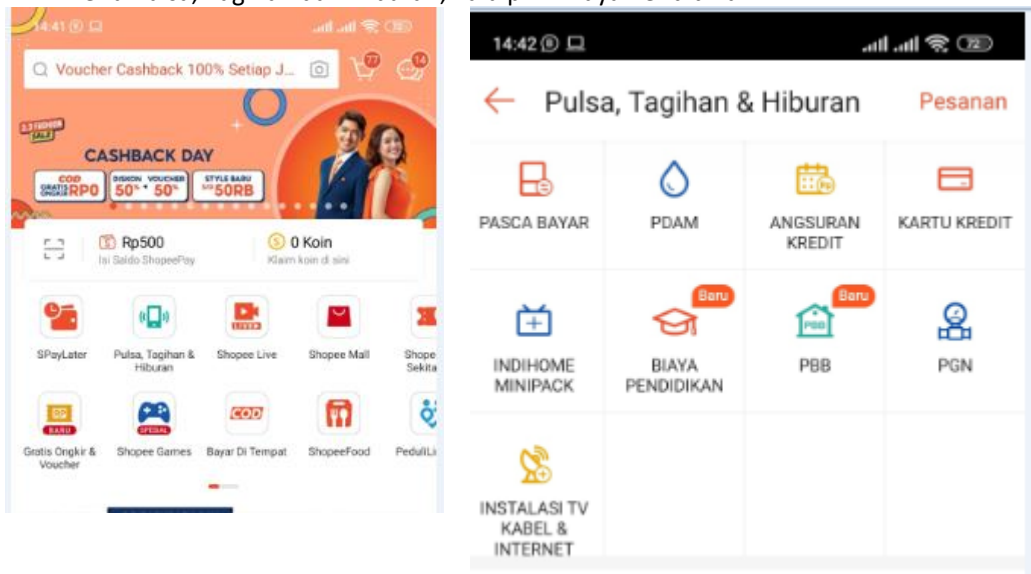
14:41

Voucher Cashback 100% Setiap J...

77

14

3.3 FASHION SALE

CASHBACK DAY

COD GRATIS ONGKIR RP0

DISKON VOUCHER 50% + 50%

STYLE BARU S/D 50RB

Rp500
Isi Saldo ShopeePay

0 Koin
Klaim koin di sini

SPayLater

Pulsa, Tagihan & Hiburan

Shopee Live

Shopee Mall

Shope Sekita

Gratis Ongkir & Voucher

Shopee Games

Bayar Di Tempat

ShopeeFood

PeduliLi

14:42

72

Pulsa, Tagihan & Hiburan

Pesanan

PASCA BAYAR

PDAM

ANGSURAN KREDIT

KARTU KREDIT

INDIHOME MINIPACK

Baru

BIAYA PENDIDIKAN

Baru

PBB

PGN

INSTALASI TV KABEL & INTERNET